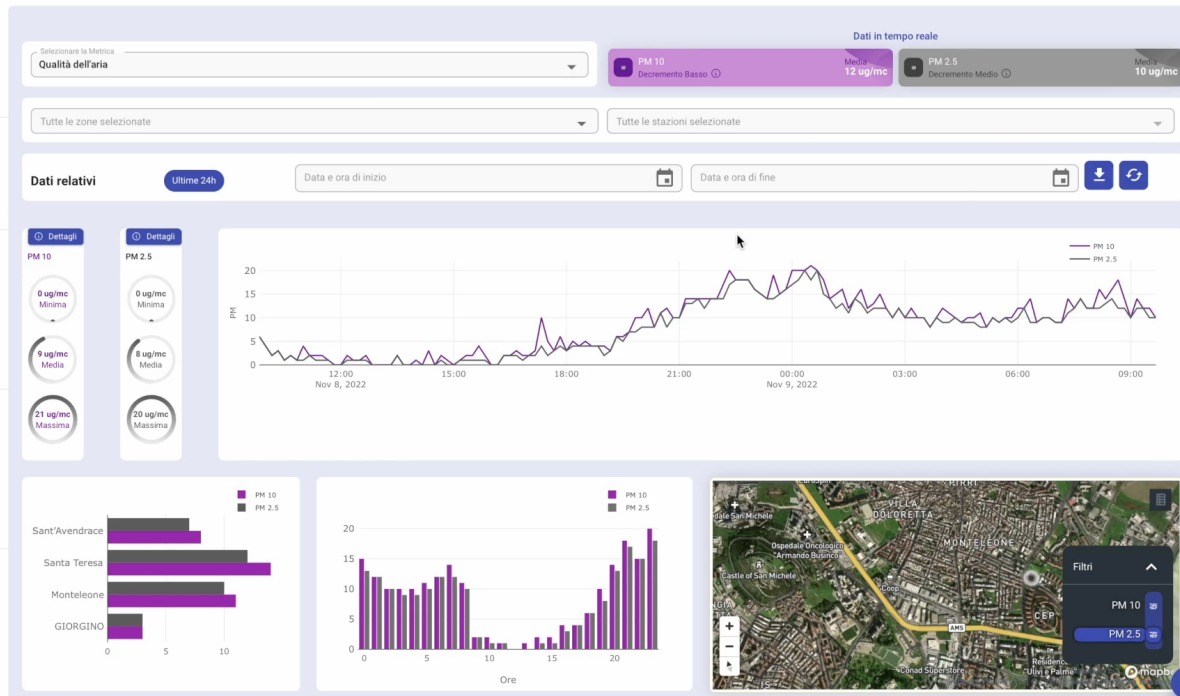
Selezionare la Metrica
Qualità dell'aria

Dati in tempo reale

PM 10
Decremento Basso
Media
12 ug/mc

PM 2.5
Decremento Medio
Media
10 ug/mc

Tutte le zone selezionate

Tutte le stazioni selezionate

Dati relativi
Ultime 24h
Data e ora di inizio
Data e ora di fine

Dettagli
PM 10
0 ug/mc
Minima
9 ug/mc
Media
21 ug/mc
Massima

Dettagli
PM 2.5
0 ug/mc
Minima
8 ug/mc
Media
20 ug/mc
Massima

PM 10
PM 2.5
20
15
10
5
0
PM
12:00
Nov 8, 2022
15:00
18:00
21:00
00:00
Nov 9, 2022
03:00
06:00
09:00

PM 10
PM 2.5
Sant'Avendrace
Santa Teresa
Monteleone
GIORGINO
0
10

PM 10
PM 2.5
20
15
10
5
0
0
5
10
15
20
Ore

VILLA DOLORETTA
MONTELEONE
Ospedale Oncologico Armando Businco
Castle of San Michele
Coop
Conad Superstore
Residence Ulivi e Palme
CEP
Filtri
PM 10
PM 2.5
mapbox